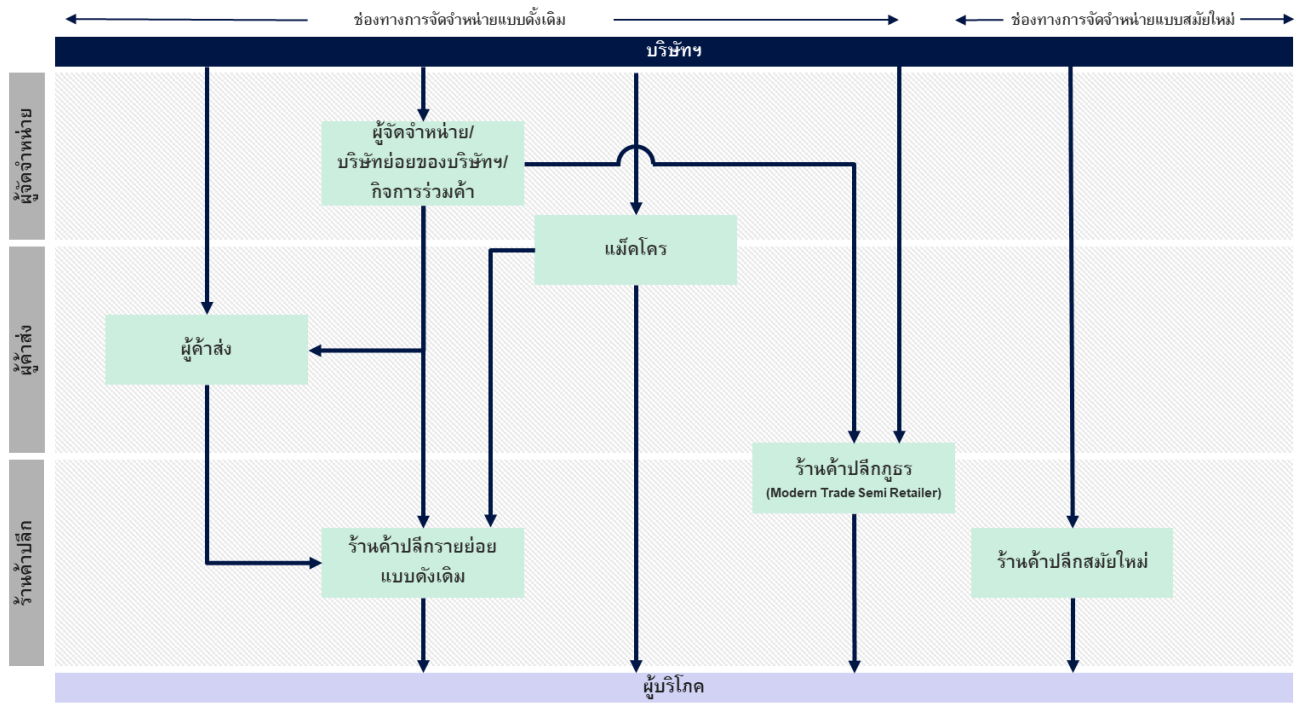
ช่องทางการจัดจำหน่ายแบบดั้งเดิม

ช่องทางการจัดจำหน่ายแบบสมัยใหม่

บริษัทฯ

ผู้จัดจำหน่าย

ผู้ค้าส่ง

ร้านค้าปลีก

ผู้จัดจำหน่าย/ บริษัทย่อยของบริษัทฯ/ กิจการร่วมค้า

แม็คโคร

ผู้ค้าส่ง

ร้านค้าปลีกภูธร (Modern Trade Semi Retailer)

ร้านค้าปลีกรายย่อย แบบดังเดิม

ร้านค้าปลีกสมัยใหม่

ผู้บริโภค